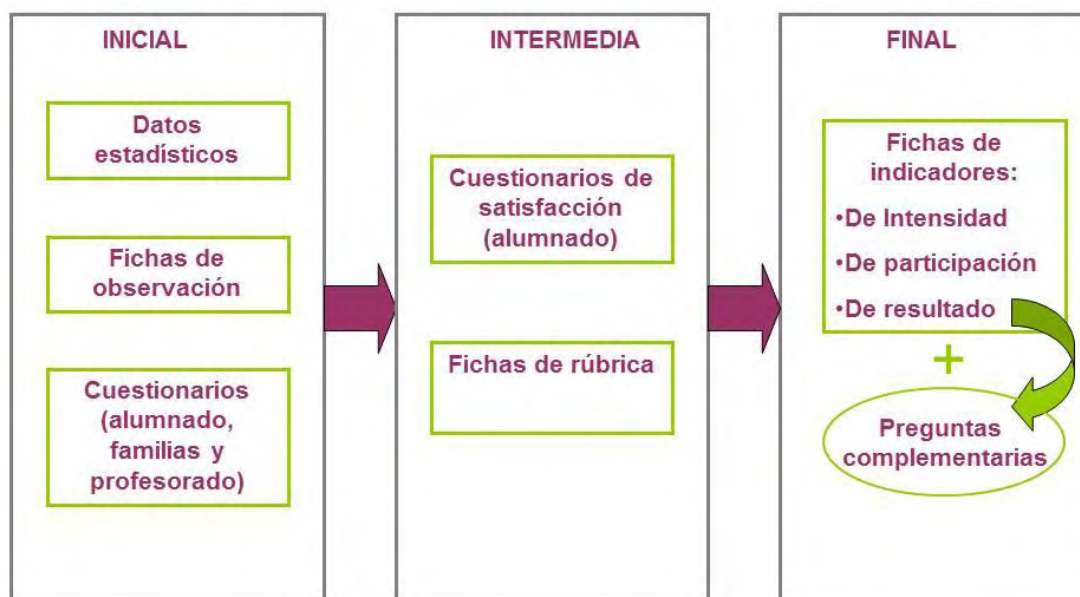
INICIAL

Datos estadísticos

Fichas de observación

Cuestionarios (alumnado, familias y profesorado)

INTERMEDIA

Cuestionarios de satisfacción (alumnado)

Fichas de rúbrica

FINAL

Fichas de indicadores:

•De Intensidad

•De participación

•De resultado

+

Preguntas complementarias